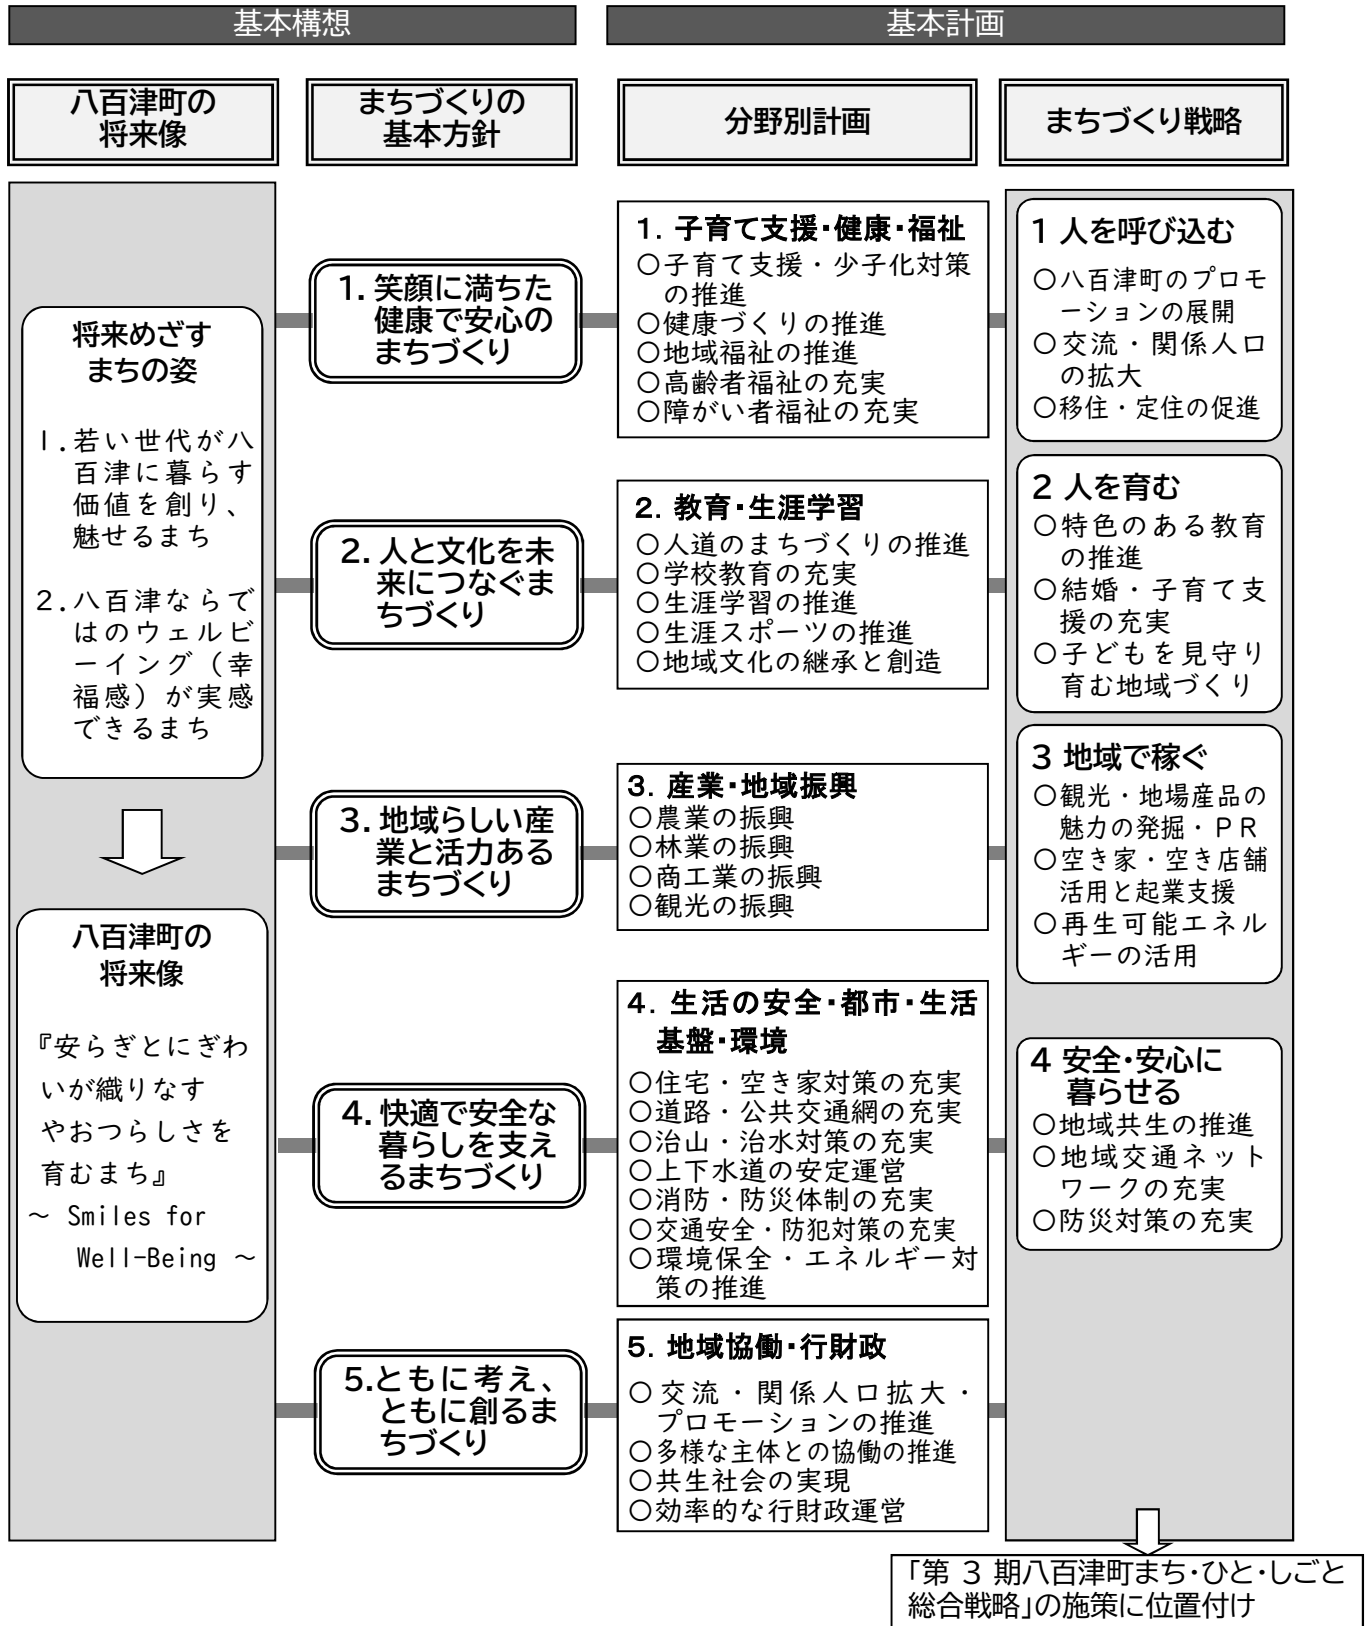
基本構想

基本計画

八百津町の将来像

まちづくりの基本方針

分野別計画

まちづくり戦略

将来めざすまちの姿

1.若い世代が八百津に暮らす価値を創り、魅せるまち

2.八百津ならではのウェルビーイング（幸福感）が実感できるまち

八百津町の将来像

『安らぎとにぎわいが織りなすやおつらしさを育むまち』
～ Smiles for Well-Being ～

1. 笑顔に満ちた健康で安心のまちづくり

2. 人と文化を未来につなぐまちづくり

3. 地域らしい産業と活力あるまちづくり

4. 快適で安全な暮らしを支えるまちづくり

5.ともに考え、ともに創るまちづくり

1. 子育て支援・健康・福祉
○子育て支援・少子化対策の推進
○健康づくりの推進
○地域福祉の推進
○高齢者福祉の充実
○障がい者福祉の充実

2. 教育・生涯学習
○人道のまちづくりの推進
○学校教育の充実
○生涯学習の推進
○生涯スポーツの推進
○地域文化の継承と創造

3. 産業・地域振興
○農業の振興
○林業の振興
○商工業の振興
○観光の振興

4. 生活の安全・都市・生活基盤・環境
○住宅・空き家対策の充実
○道路・公共交通網の充実
○治山・治水対策の充実
○上下水道の安定運営
○消防・防災体制の充実
○交通安全・防犯対策の充実
○環境保全・エネルギー対策の推進

5. 地域協働・行財政
○交流・関係人口拡大・プロモーションの推進
○多様な主体との協働の推進
○共生社会の実現
○効率的な行財政運営

1 人を呼び込む
○八百津町のプロモーションの展開
○交流・関係人口の拡大
○移住・定住の促進

2 人を育む
○特色のある教育の推進
○結婚・子育て支援の充実
○子どもを見守り育む地域づくり

3 地域で稼ぐ
○観光・地場産品の魅力の発掘・PR
○空き家・空き店舗活用と起業支援
○再生可能エネルギーの活用

4 安全・安心に暮らせる
○地域共生の推進
○地域交通ネットワークの充実
○防災対策の充実

「第 3 期八百津町まち・ひと・しごと総合戦略」の施策に位置付け